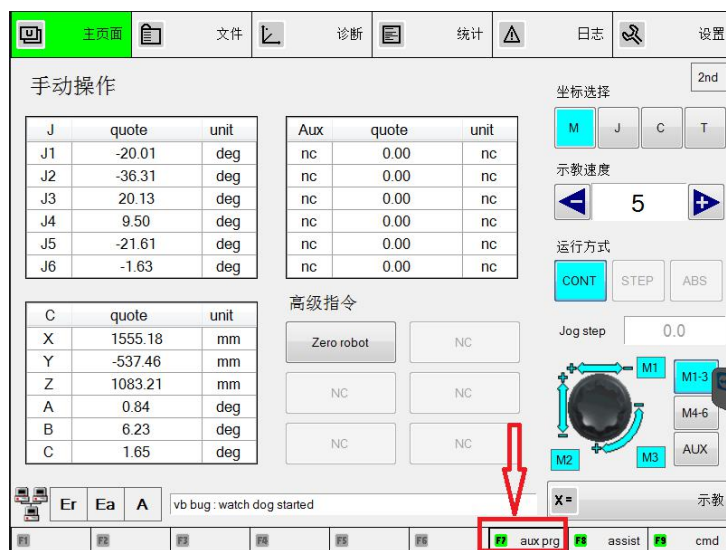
主页面 文件 诊断 统计 日志 设置

手动操作

| J | quote | unit |
|---|---|---|
| J1 | -20.01 | deg |
| J2 | -36.31 | deg |
| J3 | 20.13 | deg |
| J4 | 9.50 | deg |
| J5 | -21.61 | deg |
| J6 | -1.63 | deg |

| Aux | quote | unit |
|---|---|---|
| nc | 0.00 | nc |
| nc | 0.00 | nc |
| nc | 0.00 | nc |
| nc | 0.00 | nc |
| nc | 0.00 | nc |
| nc | 0.00 | nc |

| C | quote | unit |
|---|---|---|
| X | 1555.18 | mm |
| Y | -537.46 | mm |
| Z | 1083.21 | mm |
| A | 0.84 | deg |
| B | 6.23 | deg |
| C | 1.65 | deg |

高级指令

Zero robot
NC
NC
NC
NC
NC

2nd
坐标选择
M J C T
示教速度
5
运行方式
CONT STEP ABS
Jog step
0.0
M1
M1-3
M4-6
AUX
M2
M3

Er Ea A
vb bug : watch dog started
X =
示教

F1 F2 F3 F4 F5 F6 F7 aux prg F8 assist F9 cmd